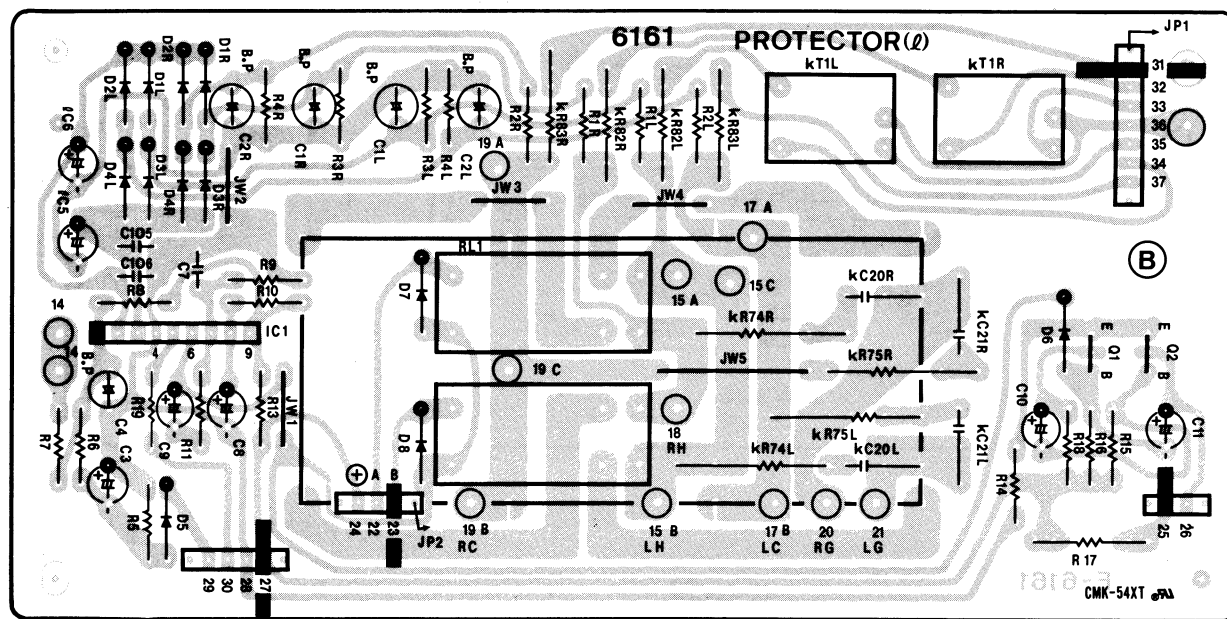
6161 PROTECTOR($\ell$)

JP1

kT1L

kT1R

31
32
33
36
35
34
37

D2R D1R D2L D1L
B.P R4R C2R
B.P C1R R3R
B.P C1L R3L R4L C2L
B.P
R2R kR83R R1R kR82R R1L kR82L R2L kR83L

IC6
D4L D3L D4R D3R JW2
19 A
JW 3
JW4
IC5
C105
C106
C7
17 A
RL1
R9
R10
R8
D7
15 A
15 C
kC20R
B
14
IC1
4 6 9
kR74R
kC21R
D6
E Q1 B
E Q2 B
B.P
19 C
JW5
kR75R
R19
C4 C3
C9 R11
C8
R13
JW1
D8
18 RH
kR75L
C10
R18 R16 R15
C11
R7 R6
kR74L
kC20L
kC21L
R14
R5 D5
A B
24 22 23
JP2
19 B RC
15 B LH
17 B LC
20 RG
21 LG
25 26
29 30 28 27
R 17
CMK-54XT
6161